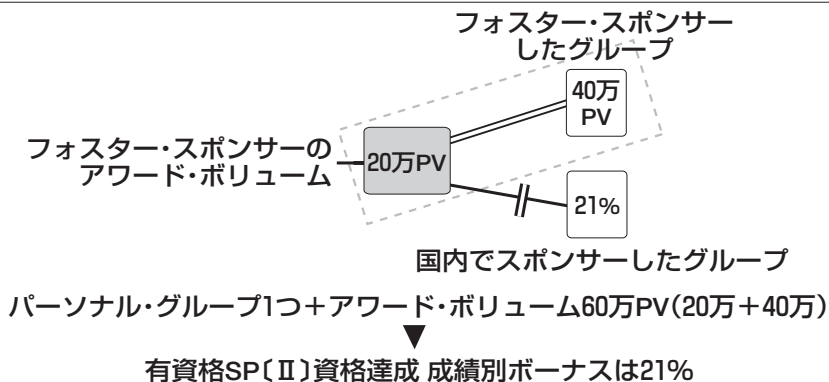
フォスター・スポンサーしたグループ

40万PV

フォスター・スポンサーのアワード・ボリューム

20万PV

21%

国内でスポンサーしたグループ

パーソナル・グループ1つ＋アワード・ボリューム60万PV(20万＋40万)

▼

有資格SP〔Ⅱ〕資格達成 成績別ボーナスは21%